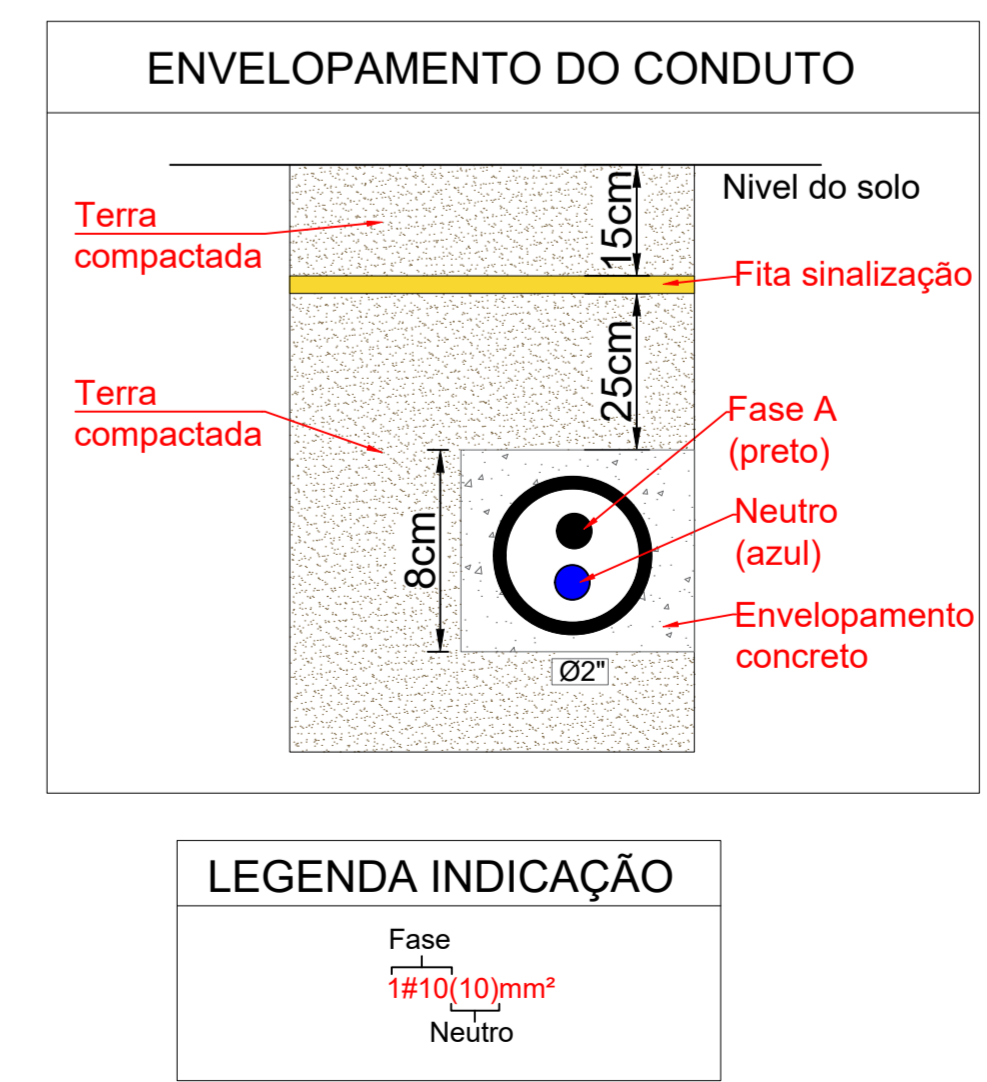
ENVELOPAMENTO DO CONDUTO

Nivel do solo

Terra compactada

15cm

Fita sinalização

25cm

Terra compactada

Fase A (preto)

8cm

Neutro (azul)

Envelopamento concreto

Ø2"

LEGENDA INDICAÇÃO

Fase

1#10(10)mm²

Neutro